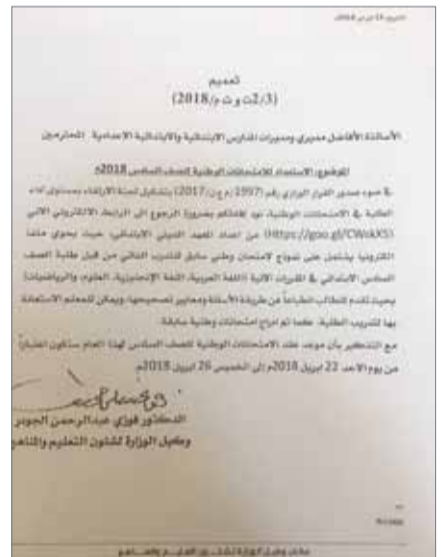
التاريخ 13 مارس 2018

تعميم
(3/2)ت و ت م/ (2018)

الأساتذة الأفاضل مديري ومديرات المدارس الابتدائية والابتدائية الاعدادية المحترمين

الموضوع: الاستعداد للامتحانات الوطنية للصف السادس 2018م

في ضوء صدور القرار الوزاري رقم (1997 م ع ت/ 2017) بتشكيل لجنة الارتقاء بمستوى أداء الطلبة في الامتحانات الوطنية، نود إعلامكم بضرورة الرجوع إلى الرابط الالكتروني الآتي (https://goo.gl/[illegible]) من اعداد المعهد الديني الابتدائي، حيث يحوي ملفا الكترونيا يشتمل على نموذج لامتحان وطني سابق لتدريب الطالب الذي من قبل طلبة الصف السادس الابتدائي في المقررات الآتية اللغة العربية، اللغة الانجليزية، العلوم، والرياضيات بحيث تقدم للطالب الطباعة عن طريقة الأسئلة ومعايير تصحيحها ويمكن للمعلم الاستعانة بها لتدريب الطلبة، علما أنه نماذج امتحانات وطنية سابقة.

مع التذكير بأن موعد عقد الامتحانات الوطنية للصف السادس لهذا العام سيكون اعتبارا من يوم الاحد 22 ابريل 2018م إلى الخميس 26 ابريل 2018م.

الدكتور فوزي عبدالرحمن الجودر
وكيل الوزارة لشئون التعليم والمناهج

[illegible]